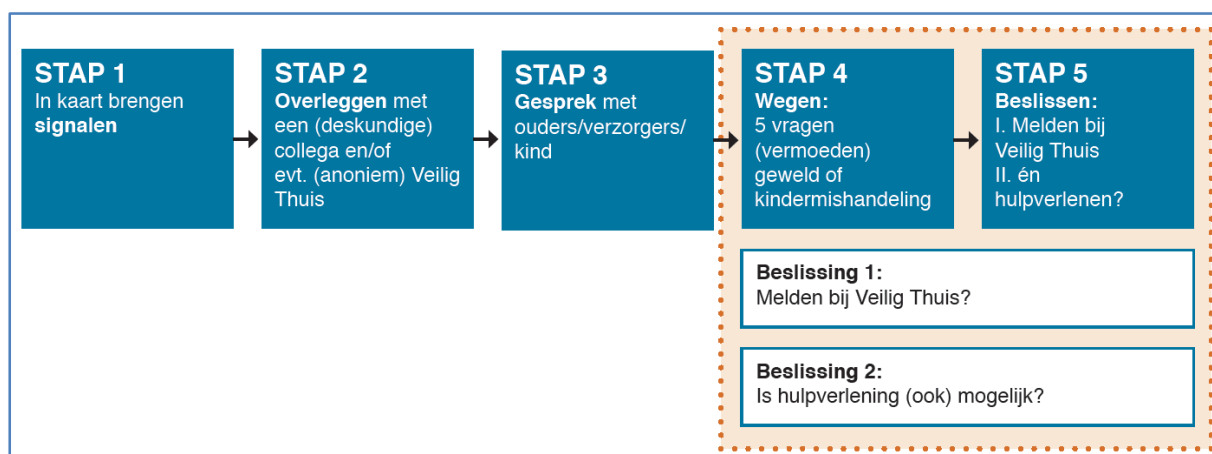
STAP 1
In kaart brengen **signalen**

STAP 2
**Overleggen** met een (deskundige) collega en/of evt. (anoniem) Veilig Thuis

STAP 3
**Gesprek** met ouders/verzorgers/ kind

STAP 4
**Wegen:**
5 vragen (vermoeden) geweld of kindermishandeling

STAP 5
**Beslissen:**
I. Melden bij Veilig Thuis
II. én hulpverlenen?

**Beslissing 1:**
Melden bij Veilig Thuis?

**Beslissing 2:**
Is hulpverlening (ook) mogelijk?